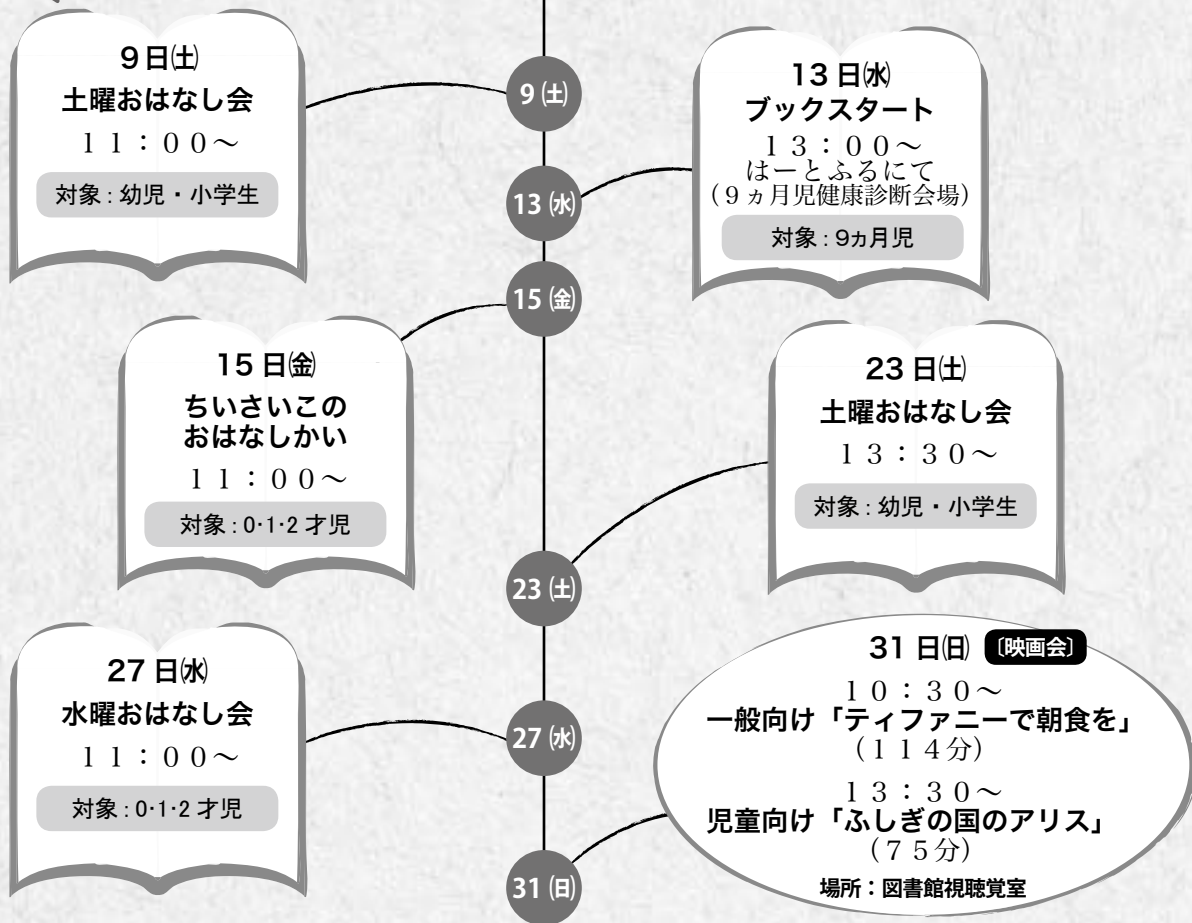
9日㈯
土曜おはなし会
11：00～
対象：幼児・小学生

9㈯

13日㈬
ブックスタート
13：00～
はーとふるにて
（9ヵ月児健康診断会場）
対象：9ヵ月児

13㈬

15㈮

15日㈮
ちいさいこの
おはなしかい
11：00～
対象：0･1･2才児

23日㈯
土曜おはなし会
13：30～
対象：幼児・小学生

23㈯

27日㈬
水曜おはなし会
11：00～
対象：0･1･2才児

27㈬

31日㈰ 〔映画会〕
10：30～
一般向け「ティファニーで朝食を」
（114分）
13：30～
児童向け「ふしぎの国のアリス」
（75分）
場所：図書館視聴覚室

31㈰